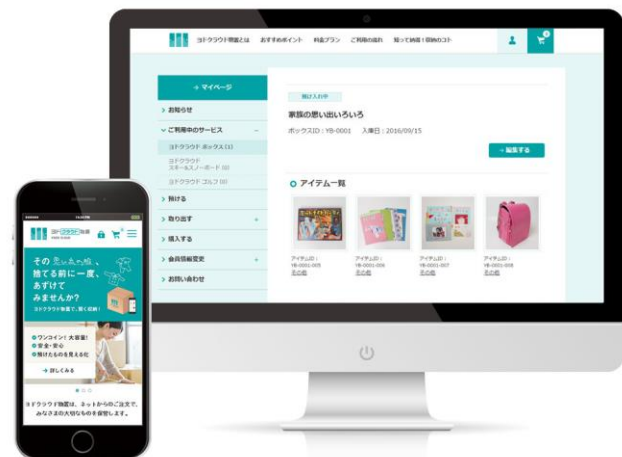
ヨドクラウド物置とは　おすすめポイント　料金プラン　ご利用の流れ　知って納得！節約のコト

→ マイページ
> お知らせ
ご利用中のサービス
ヨドクラウド ボックス (1)
ヨドクラウド スキーススノーボード (0)
ヨドクラウド ゴルフ (0)
> 預ける
> 取り出す
> 購入する
> 会員情報変更
> お問い合わせ

預け入れ中
家族の思い出いろいろ
ボックスID：YB-0001　入庫日：2016/09/15
→ 編集する

アイテム一覧
アイテムID：YB-0001-005 その他
アイテムID：YB-0001-006 その他
アイテムID：YB-0001-007 その他
アイテムID：YB-0001-008 その他

ヨドクラウド物置
その思い出の品、捨てる前に一度、あずけてみませんか？
ヨドクラウド物置で、賢く収納！
ワンコイン！ 大容量！
安全・安心
預けたものが見える化
→ 詳しくみる
ヨドクラウド物置は、ネットからのご注文で、みなさまの大切なものを保管します。